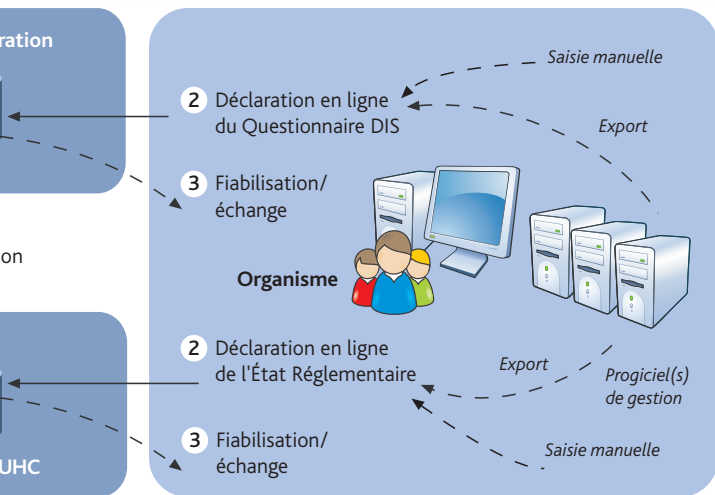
ration

on

UHC

Saisie manuelle

2 Déclaration en ligne du Questionnaire DIS

Export

3 Fiabilisation/ échange

Organisme

2 Déclaration en ligne de l'État Réglementaire

Export

Progiciel(s) de gestion

3 Fiabilisation/ échange

Saisie manuelle